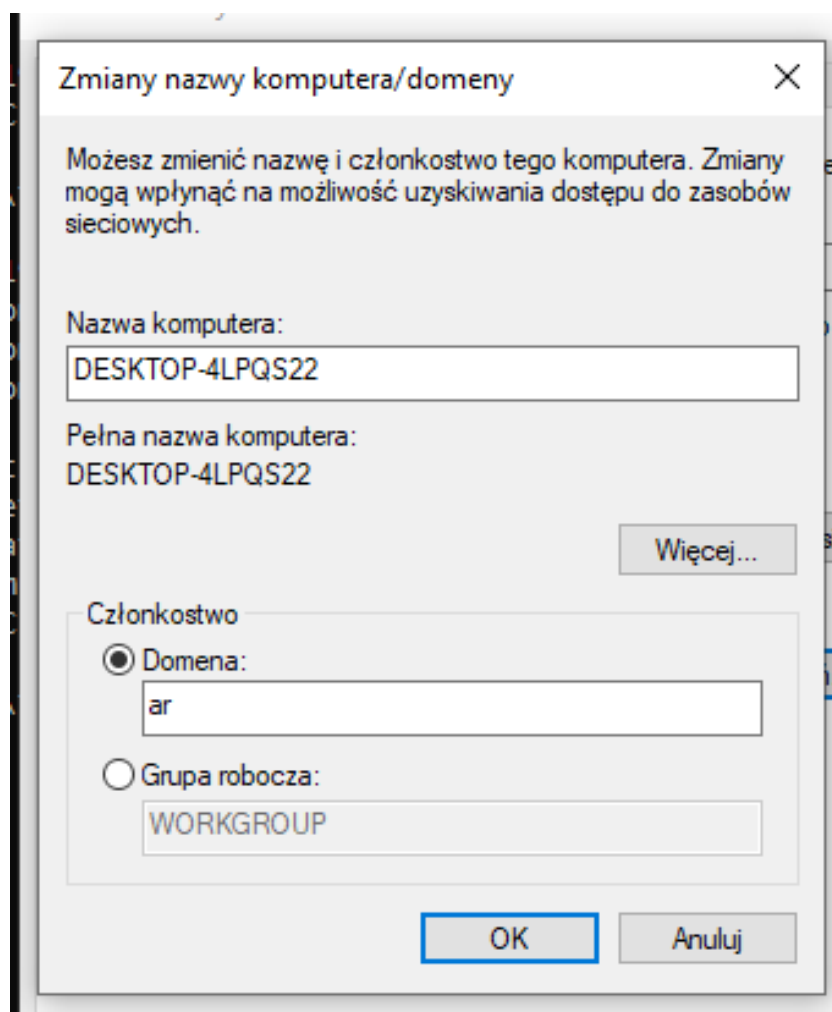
Zmiany nazwy komputera/domeny

Możesz zmienić nazwę i członkostwo tego komputera. Zmiany mogą wpłynąć na możliwość uzyskiwania dostępu do zasobów sieciowych.

Nazwa komputera:

DESKTOP-4LPQS22

Pełna nazwa komputera:
DESKTOP-4LPQS22

Więcej...

Członkostwo

Domena:

ar

Grupa robocza:

WORKGROUP

OK

Anuluj